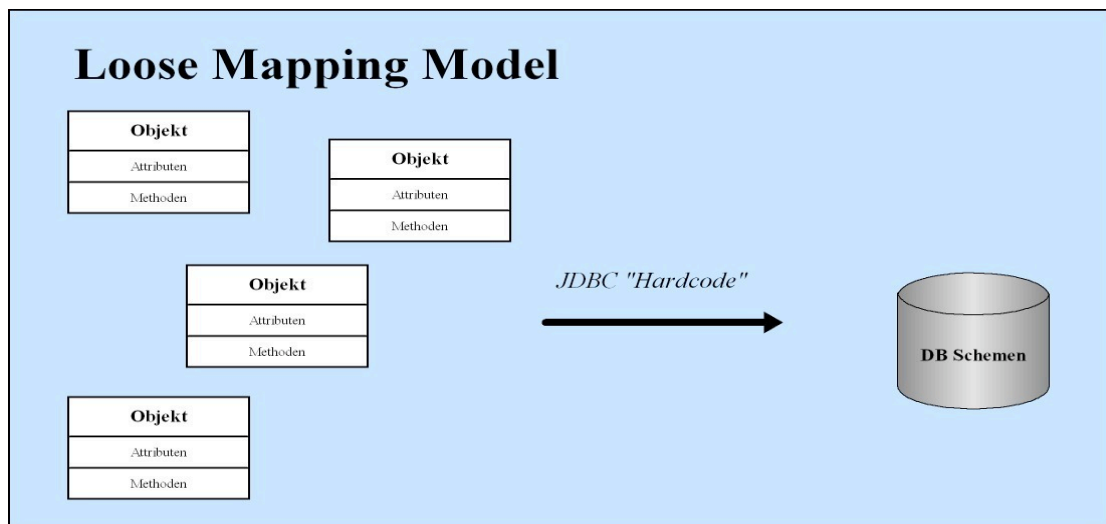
Loose Mapping Model

| Objekt |
|---|
| Attributen |
| Methoden |

| Objekt |
|---|
| Attributen |
| Methoden |

| Objekt |
|---|
| Attributen |
| Methoden |

| Objekt |
|---|
| Attributen |
| Methoden |

JDBC "Hardcode"

DB Schemen